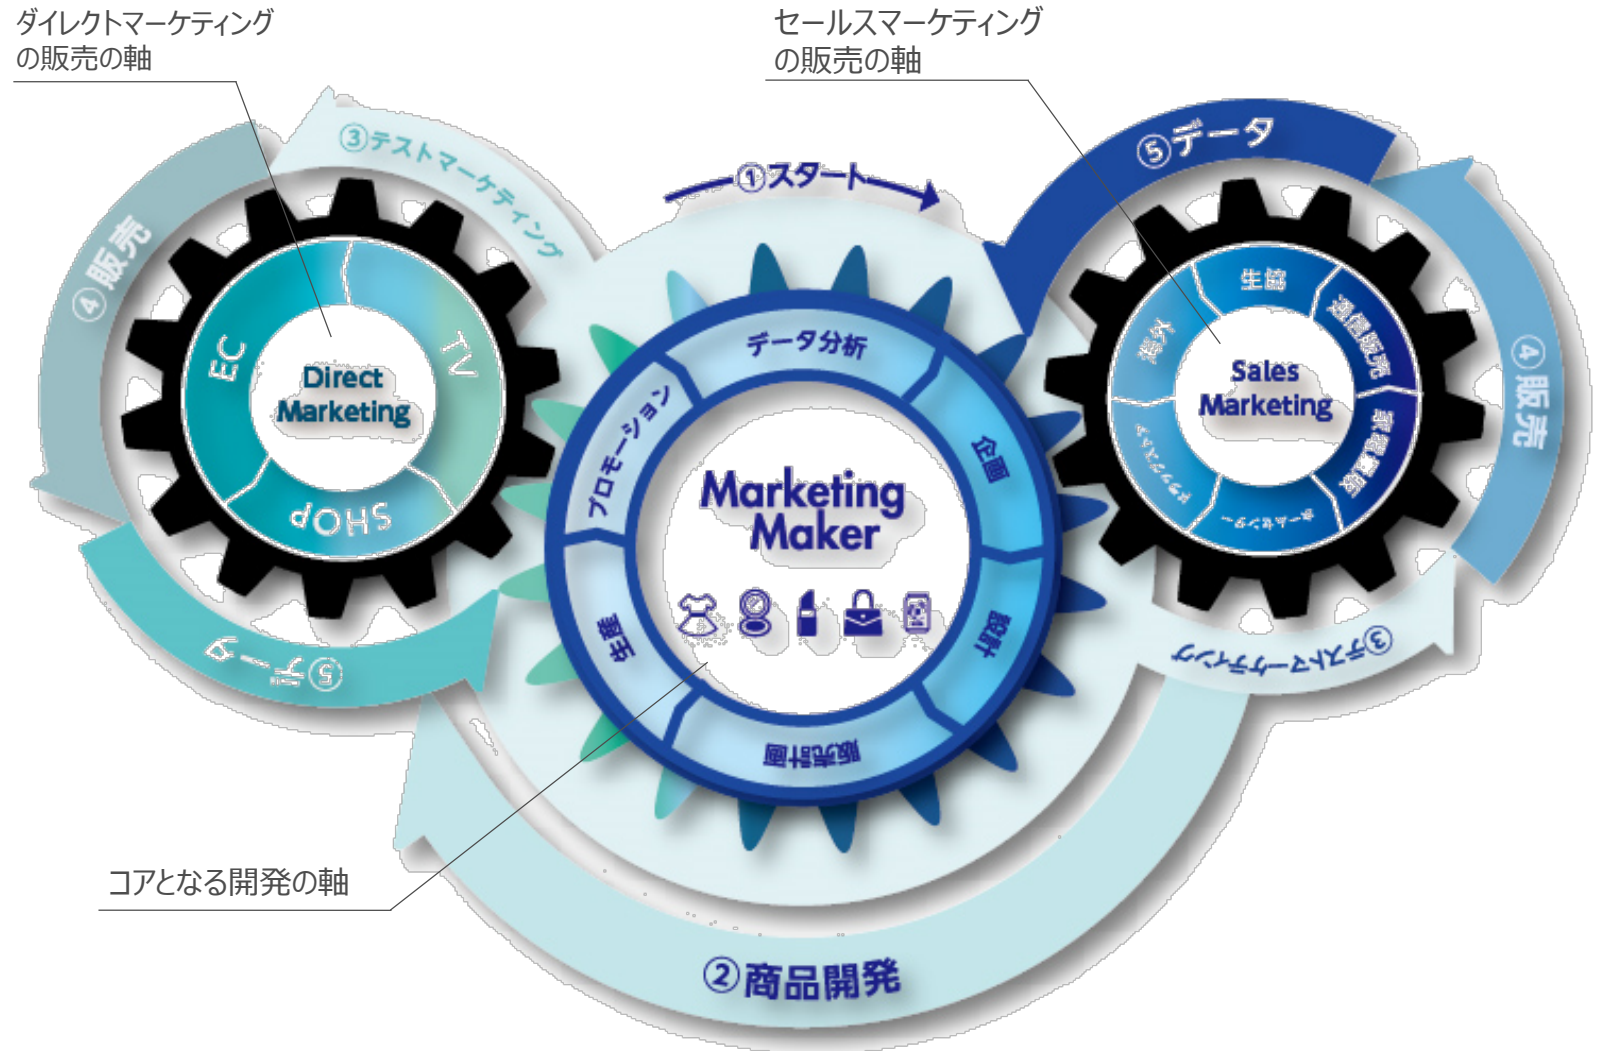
ダイレクトマーケティングの販売の軸

セールスマーケティングの販売の軸

③テストマーケティング

①スタート

⑤データ

④販売

EC

TV

Direct Marketing

SHOP

⑤データ

データ分析

プロモーション

企画

Marketing Maker

生産

設計

販売計画

生協

通信販売

量販

家電量販

Sales Marketing

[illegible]

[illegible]

④販売

③テストマーケティング

コアとなる開発の軸

②商品開発